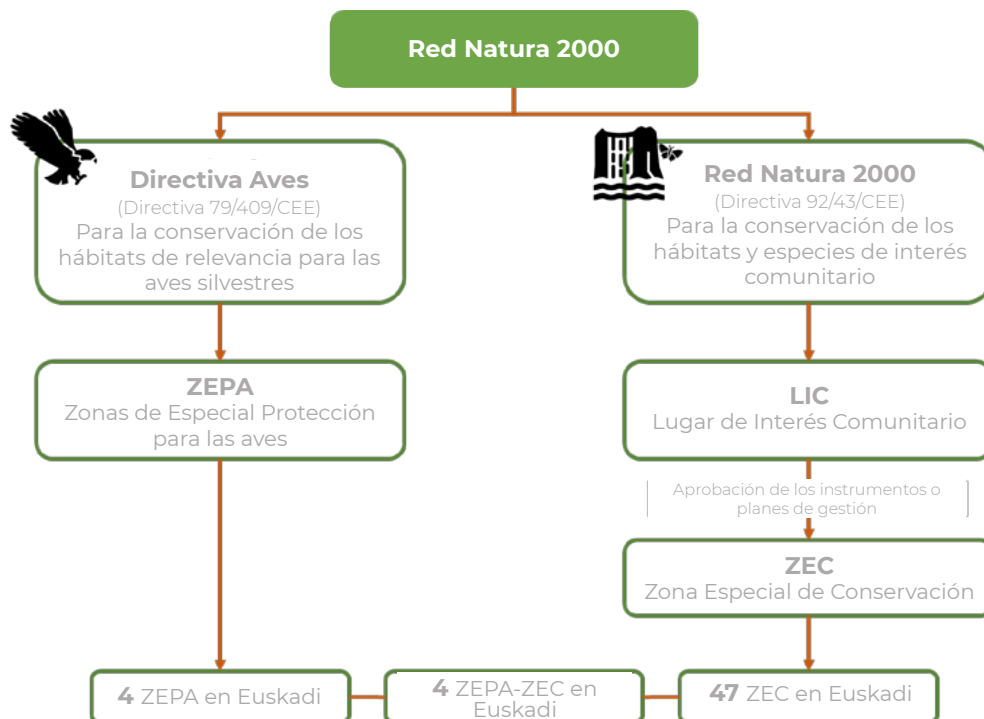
Red Natura 2000

Directiva Aves
(Directiva 79/409/CEE)
Para la conservación de los hábitats de relevancia para las aves silvestres

Red Natura 2000
(Directiva 92/43/CEE)
Para la conservación de los hábitats y especies de interés comunitario

ZEPA
Zonas de Especial Protección para las aves

LIC
Lugar de Interés Comunitario

Aprobación de los instrumentos o planes de gestión

ZEC
Zona Especial de Conservación

**4** ZEPA en Euskadi

**4** ZEPA-ZEC en Euskadi

**47** ZEC en Euskadi